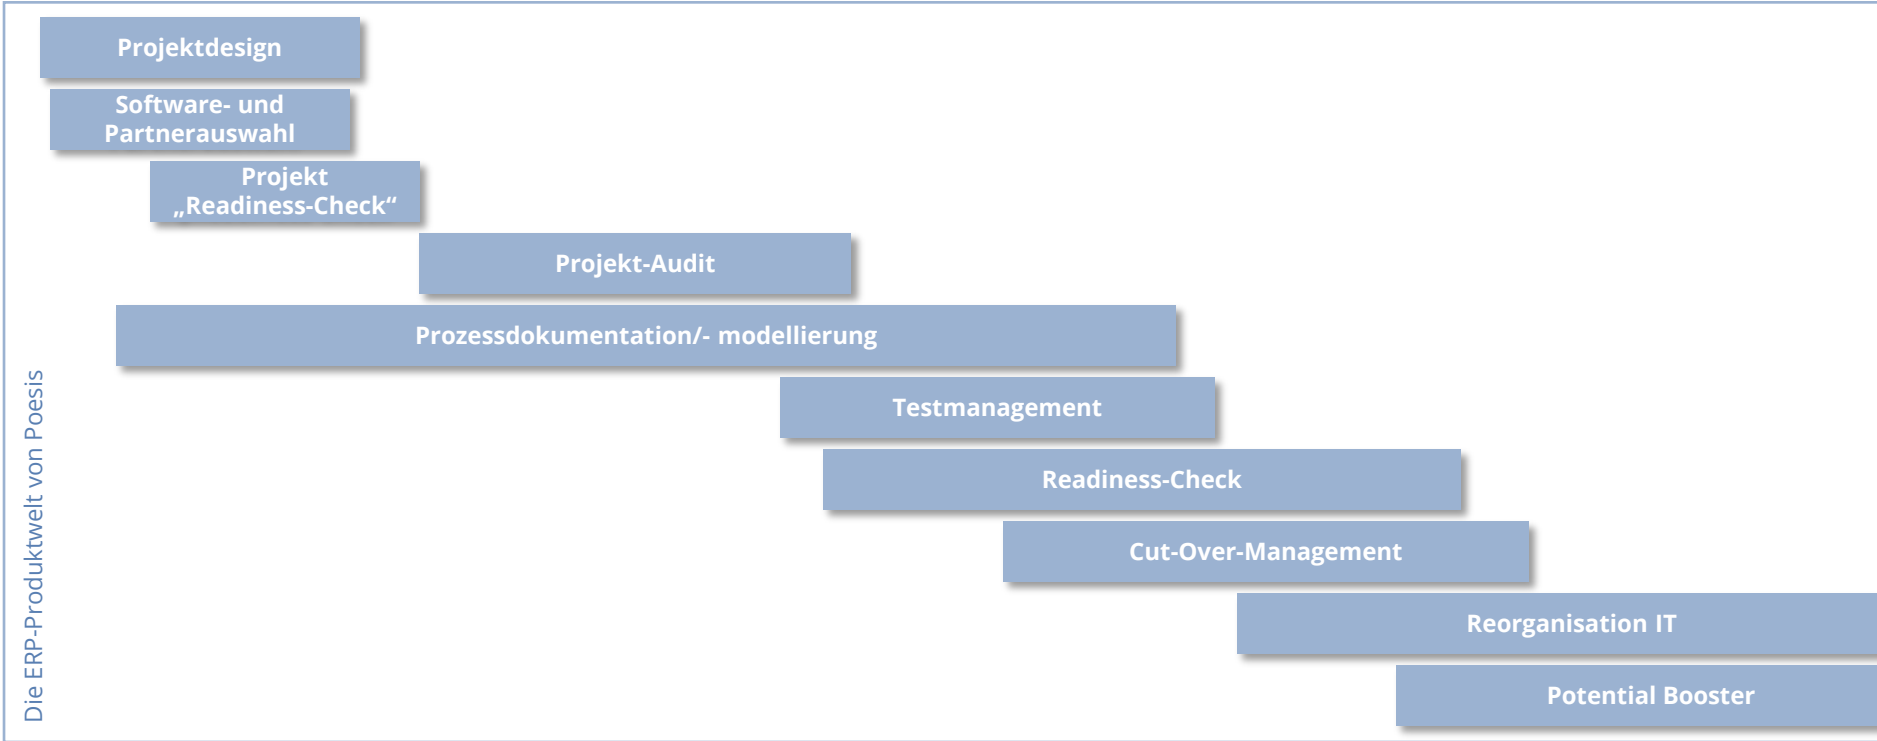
Projektdesign

Software- und Partnerauswahl

Projekt „Readiness-Check“

Projekt-Audit

Prozessdokumentation/- modellierung

Testmanagement

Readiness-Check

Cut-Over-Management

Reorganisation IT

Potential Booster

Die ERP-Produktwelt von Poesis